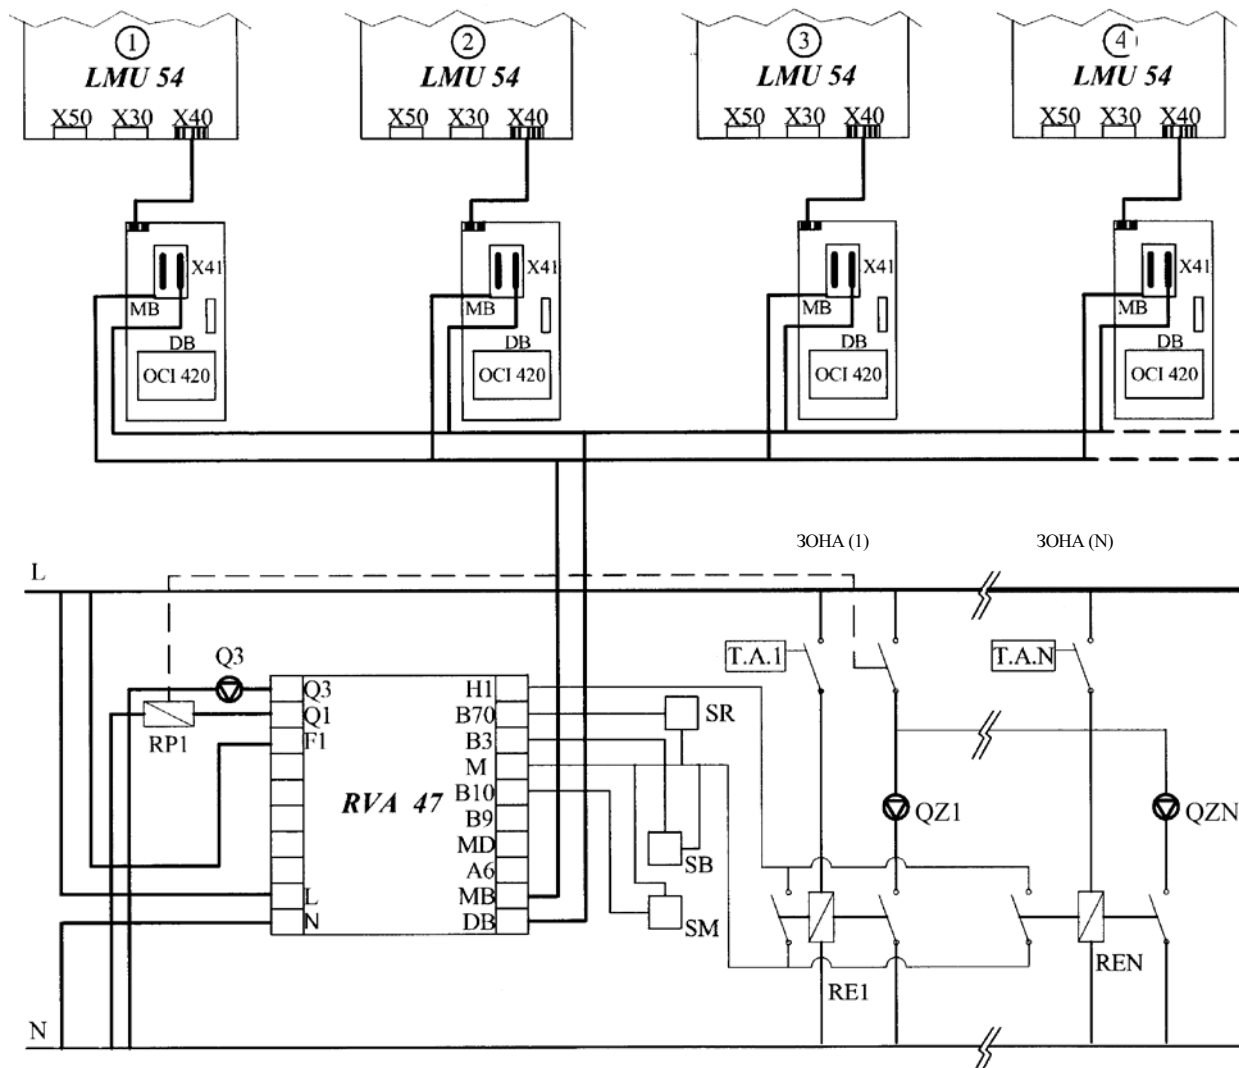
1
LMU 54
X50 X30 X40

2
LMU 54
X50 X30 X40

3
LMU 54
X50 X30 X40

4
LMU 54
X50 X30 X40

X41
MB
DB
OCI 420

X41
MB
DB
OCI 420

X41
MB
DB
OCI 420

X41
MB
DB
OCI 420

ЗОНА (1)
ЗОНА (N)

L
Q3
RP1
Q3
Q1
F1
L
N
RVA 47
H1
B70
B3
M
B10
B9
MD
A6
MB
DB
SR
SB
SM
T.A.1
T.A.N
QZ1
QZN
RE1
REN
N